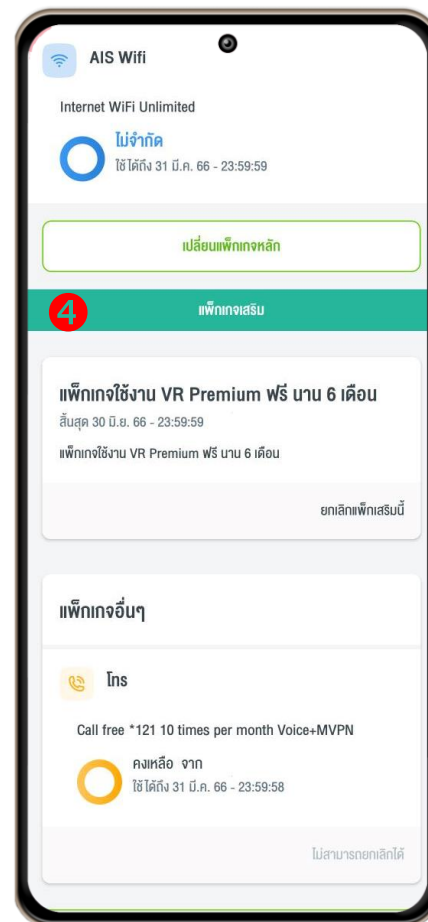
AIS Wifi

Internet WiFi Unlimited

ไม่จำกัด
ใช้ได้ถึง 31 มี.ค. 66 - 23:59:59

เปลี่ยนแพ็กเกจหลัก

4

แพ็กเกจเสริม

แพ็กเกจใช้งาน VR Premium ฟรี นาน 6 เดือน
สิ้นสุด 30 มิ.ย. 66 - 23:59:59
แพ็กเกจใช้งาน VR Premium ฟรี นาน 6 เดือน

ยกเลิกแพ็กเสริมนี้

แพ็กเกจอื่นๆ

โทร

Call free *121 10 times per month Voice+MVPN

คงเหลือ จาก
ใช้ได้ถึง 31 มี.ค. 66 - 23:59:58

ไม่สามารถยกเลิกได้